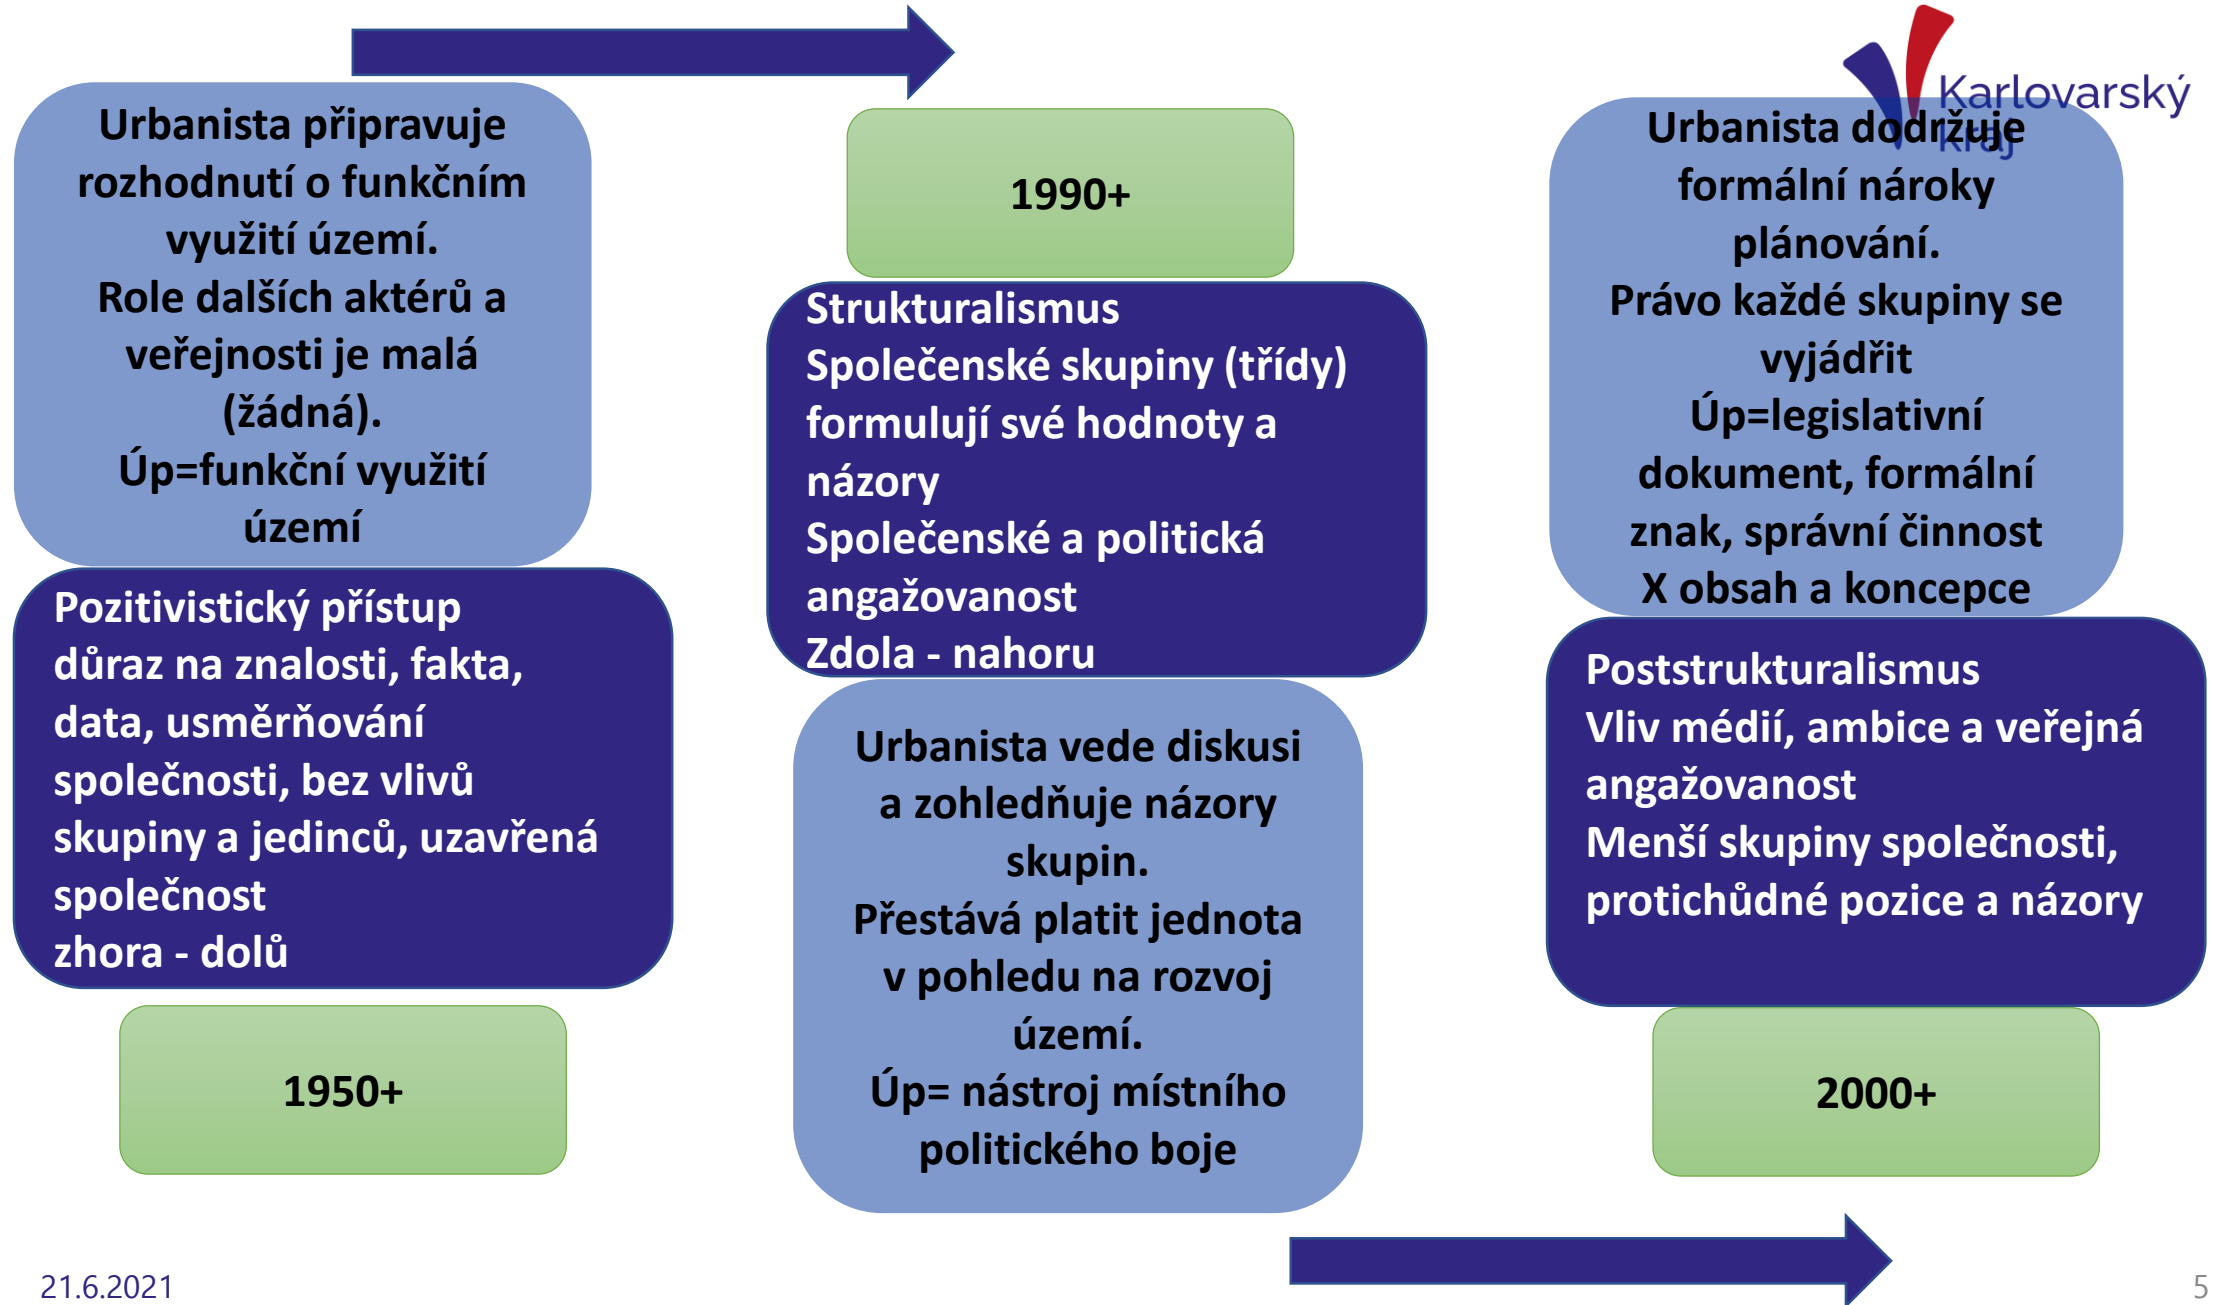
Karlovarský kraj

Urbanista připravuje rozhodnutí o funkčním využití území.
Role dalších aktérů a veřejnosti je malá (žádná).
Úp=funkční využití území

Pozitivistický přístup
důraz na znalosti, fakta, data, usměrňování společnosti, bez vlivů skupiny a jedinců, uzavřená společnost
zhora - dolů

1950+

1990+

Strukturalismus
Společenské skupiny (třídy) formulují své hodnoty a názory
Společenské a politická angažovanost
Zdola - nahoru

Urbanista vede diskusi a zohledňuje názory skupin.
Přestává platit jednota v pohledu na rozvoj území.
Úp= nástroj místního politického boje

Urbanista dodržuje formální nároky plánování.
Právo každé skupiny se vyjádřit
Úp=legislativní dokument, formální znak, správní činnost
X obsah a koncepce

Poststrukturalismus
Vliv médií, ambice a veřejná angažovanost
Menší skupiny společnosti, protichůdné pozice a názory

2000+

21.6.2021

5